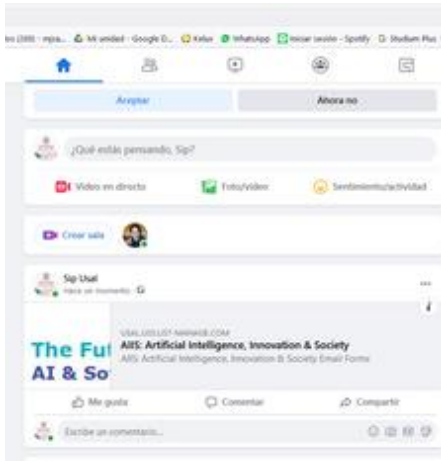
ios (100) - mpa... Mi unidad - Google D... Kelus WhatsApp Iniciar sesión - Spotify Studium Plus

Aceptar
Ahora no

¿Qué estás pensando, Sip?

Video en directo
Foto/video
Sentimiento/actividad

Crear sala

Sip Usal
Hace un momento

VSALUSELIST-MANAGE.COM
AIIS: Artificial Intelligence, Innovation & Society
AIIS: Artificial Intelligence, Innovation & Society Email Forms

The Fut
AI & So

Me gusta
Comentar
Compartir

Escribe un comentario...